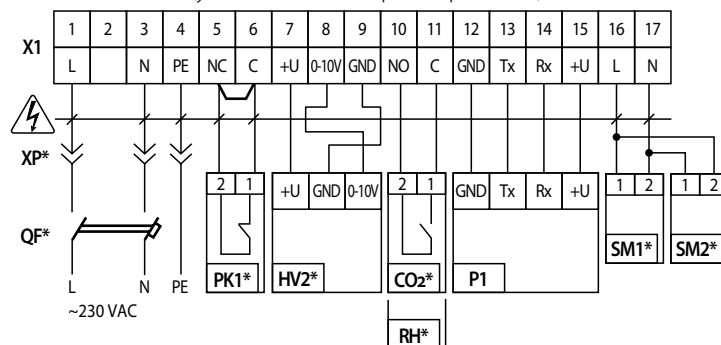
X1

| 1 | 2 | 3 | 4 | 5 | 6 | 7 | 8 | 9 | 10 | 11 | 12 | 13 | 14 | 15 | 16 | 17 |
|---|---|---|---|---|---|---|---|---|---|---|---|---|---|---|---|---|
| L | | N | PE | NC | C | +U | 0-10V | GND | NO | C | GND | Tx | Rx | +U | L | N |

XP*

QF*

L N PE

~230 VAC

2 1

PK1*

+U GND 0-10V

HV2*

2 1

CO₂*

RH*

GND Tx Rx +U

P1

1 2

SM1*

1 2

SM2*